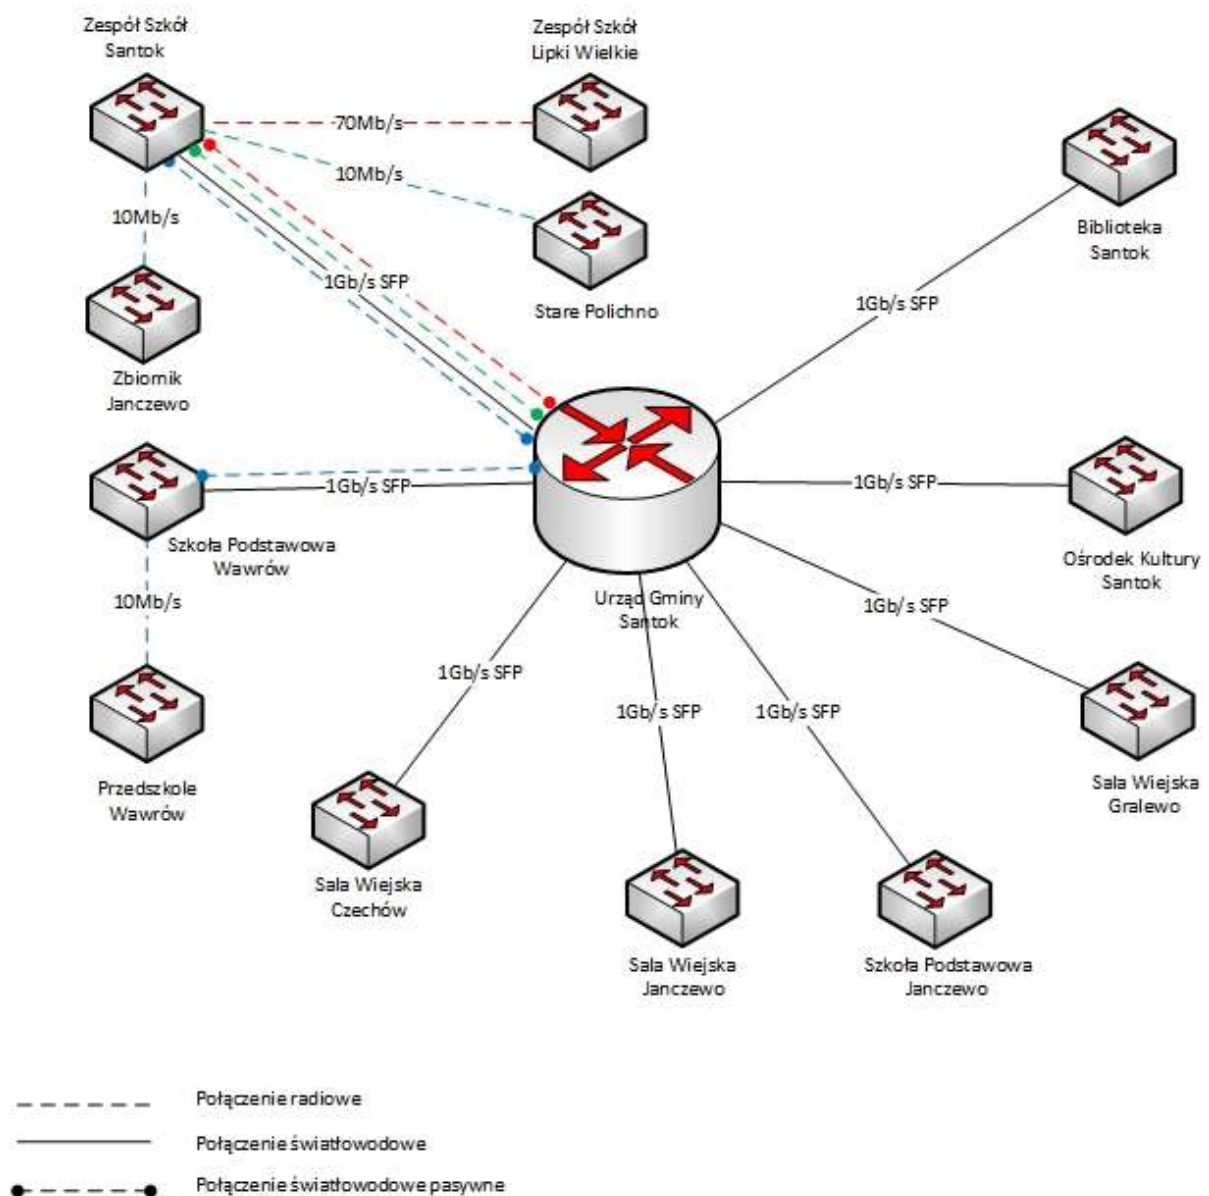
Zespół Szkół Santok

Zespół Szkół Lipki Wielkie

70Mb/s

10Mb/s

Biblioteka Santok

10Mb/s

1Gb/s SFP

Stare Polichno

1Gb/s SFP

Zbiornik Janczewo

1Gb/s SFP

1Gb/s SFP

Szkoła Podstawowa Wawrów

Ośrodek Kultury Santok

10Mb/s

Urząd Gminy Santok

1Gb/s SFP

1Gb/s SFP

1Gb/s SFP

1Gb/s SFP

Przedszkole Wawrów

Sala Wiejska Gralewo

Sala Wiejska Czechów

Sala Wiejska Janczewo

Szkoła Podstawowa Janczewo

Połączenie radiowe

Połączenie światłowodowe

Połączenie światłowodowe pasywne